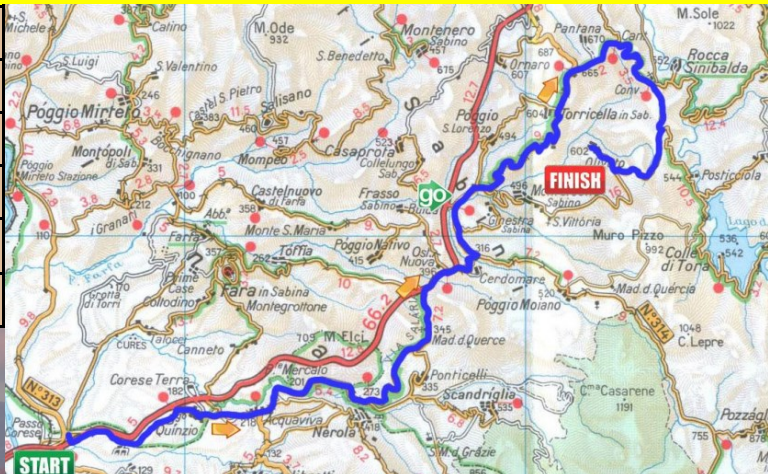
S. Michele
Catino
M. Ode 932
Montenero Sabino
M. Sole 1022
Pantana 670
Rocca Sinibalda
S. Luigi
S. Valentino
S. Benedetto
675
687
Ornaro
665
Poggio Mirteto
Castel S. Pietro
Salisano
Poggio S. Lorenzo
Torricella in Sab.
Conv.
Montopoli di Sab.
Bocchignano
Mompeo
Casaprota
Collelungo Sab.
Poggio Mirteto Stazione
Castelnuovo di Farfa
Frasso Sabino
go
FINISH
Olivetto
602
Posticciola
Lago del Turano
I Granari
Abb.
Monte S. Maria
Ginestra Sabina
S. Vittoria
Farfa
Toffia
Poggio Nativo
Osteria Nuova
Muro Pizzo 992
Colle di Tora
Fara in Sabina
Montegrottone
Cerdomare
Poggio Moiano
Mad. d. Quercia
Prime Case
Grotta di Torri
Coltodino
S. Salaria
Mad. d. Querce
345
N. 314
C. Lepre
Cures
Talocci
Canneto
M. Elci
Corese Terra
Mercato
Ponticelli
Scandriglia
Cma Casarene 1191
Passo Corese
N. 313
Quinzio
Acquaviva
Nerola
M. d. Grazie
Pozzaglia
START
4